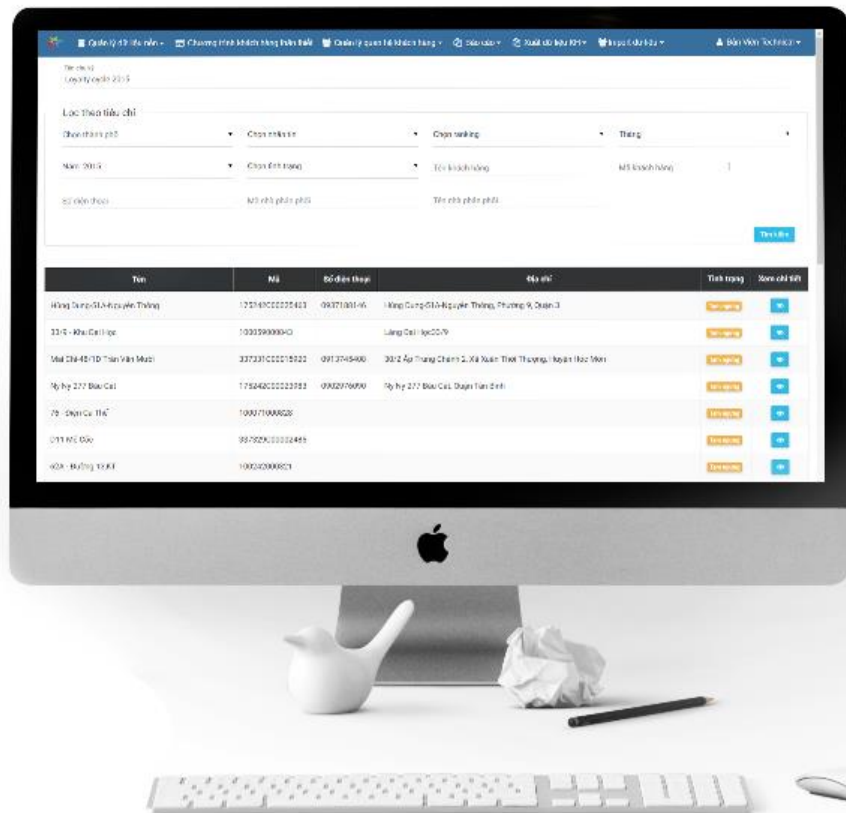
Quản lý dữ liệu nền ▾ Chương trình khách hàng thân thiết Quản lý quan hệ khách hàng ▾ Báo cáo ▾ Xuất dữ liệu KH ▾ Import dữ liệu ▾ Bản Viên Technical ▾

Tên chủ đề
Loyalty tháng 2015

Lọc theo tiêu chí

Chọn thành phố ▾ Chọn nhãn tin ▾ Chọn ranking ▾ Tháng ▾

Năm 2015 ▾ Chọn tình trạng ▾ Tên khách hàng Mã khách hàng

Số điện thoại Mã nhà phân phối Tên nhà phân phối

Tìm kiếm

| Tên | Mã | Số điện thoại | Địa chỉ | Tình trạng | Xem chi tiết |
|---|---|---|---|---|---|
| Hồng Dung-51A-Nguyễn Thông | 1752420000025403 | 0937100145 | Hồng Dung-51A-Nguyễn Thông, Phường 9, Quận 3 | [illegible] | |
| 33/9 - Khu Cai Hẹp | 1000390000HO | | Lăng Cai Hẹp33/9 | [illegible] | |
| Mai Chi-48/1D Trần Văn Mười | 3373310000015022 | 0913745400 | 33/2 Ấp Trung Chánh 2, Xã Xuân Thới Thượng, Huyện Hóc Môn | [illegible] | |
| Ny Ny 277 Bàu Cát | 1752420000023563 | 0902976090 | Ny Ny 277 Bàu Cát, Quận Tân Bình | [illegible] | |
| 76 - Đặng Cư Thế | 1000710000628 | | | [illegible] | |
| 011 Kế Gấc | 3373290000002465 | | | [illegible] | |
| 62A - Đường 13 Kế | 1002420000821 | | | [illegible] | |